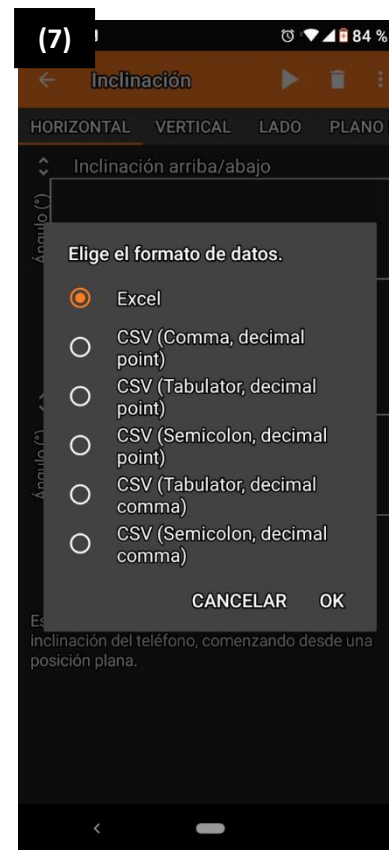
(7)

84 %

Inclinación

HORIZONTAL VERTICAL LADO PLANO

Inclinación arriba/abajo

Ángulo (°)

Ángulo (°)

Elige el formato de datos.

Excel

CSV (Comma, decimal point)

CSV (Tabulator, decimal point)

CSV (Semicolon, decimal point)

CSV (Tabulator, decimal comma)

CSV (Semicolon, decimal comma)

CANCELAR OK

Es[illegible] inclinación del teléfono, comenzando desde una posición plana.